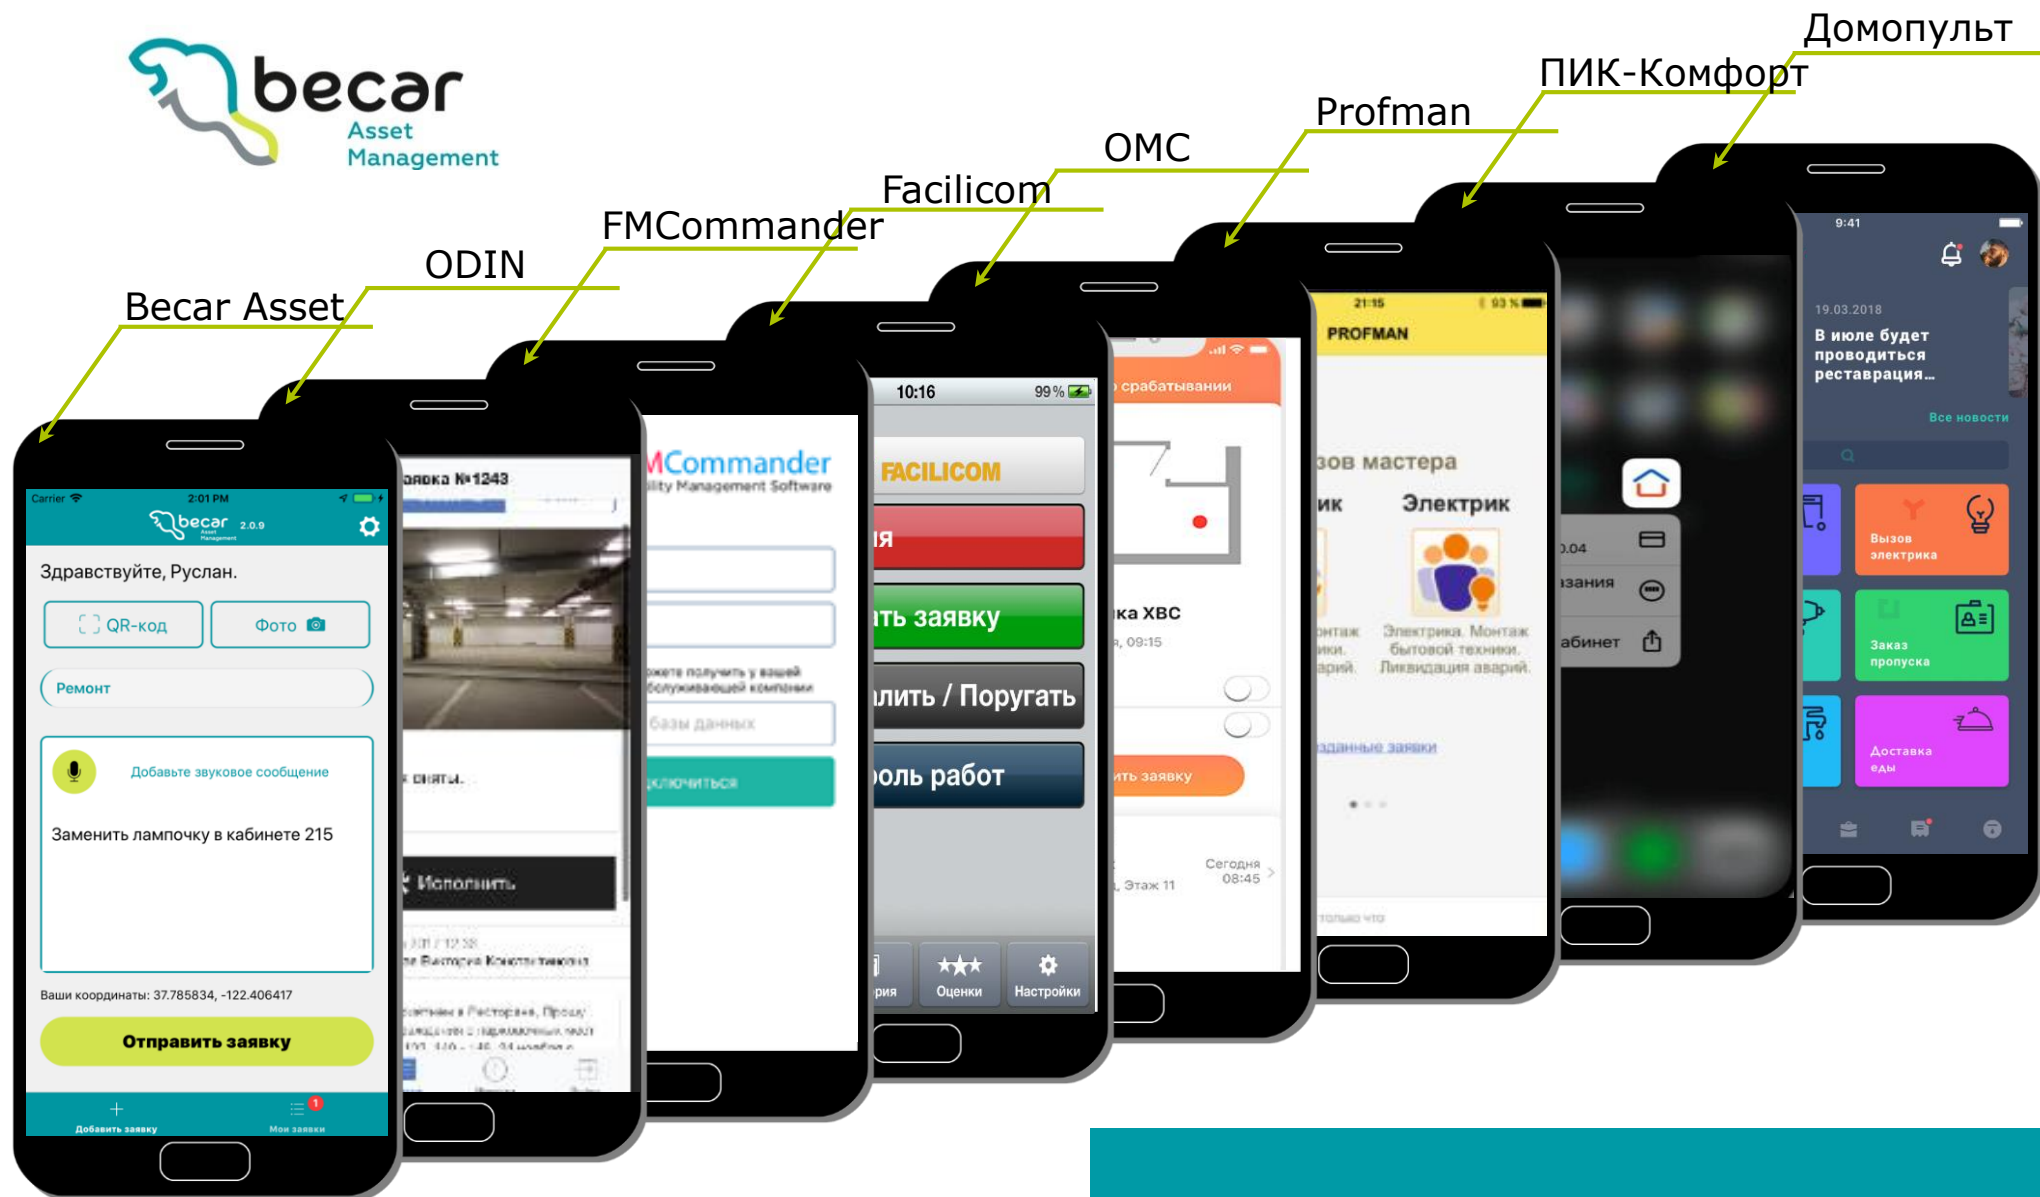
becar Asset Management

Домопульт
ПИК-Комфорт
Profman
OMC
Facilicom
FMCommander
ODIN
Becar Asset

Carrier 2:01 PM
becar 2.0.9
Здравствуйте, Руслан.
QR-код
Фото
Ремонт
Добавьте звуковое сообщение
Заменить лампочку в кабинете 215
Ваши координаты: 37.785834, -122.406417
Отправить заявку
Добавить заявку
Мои заявки

явка №1243
Исполнить

MCommander
ility Management Software
базы данных
ключиться

10:16 99%
FACILICOM
ия
ть заявку
лить / Поругать
оль работ
рия
Оценки
Настройки

срабатывании
ка ХВС
, 09:15
ить заявку
Сегодня 08:45
, Этаж 11

21:15 93%
PROFMAN
зов мастера
ик
Электрик
Электрика. Монтаж бытовой техники. Ликвидация аварий.
заданные заявки

.04
зания
абинет

9:41
19.03.2018
В июле будет проводиться реставрация...
Все новости
Вызов электрика
Заказ пропуска
Доставка еды